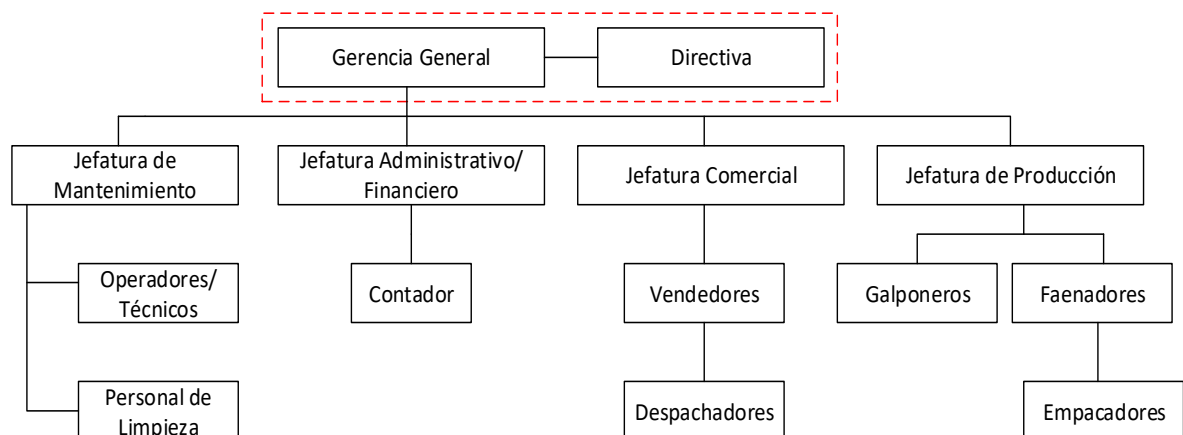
Gerencia General

Directiva

Jefatura de Mantenimiento

Jefatura Administrativo/ Financiero

Jefatura Comercial

Jefatura de Producción

Operadores/ Técnicos

Personal de Limpieza

Contador

Vendedores

Despachadores

Galponeros

Faenadores

Empacadores